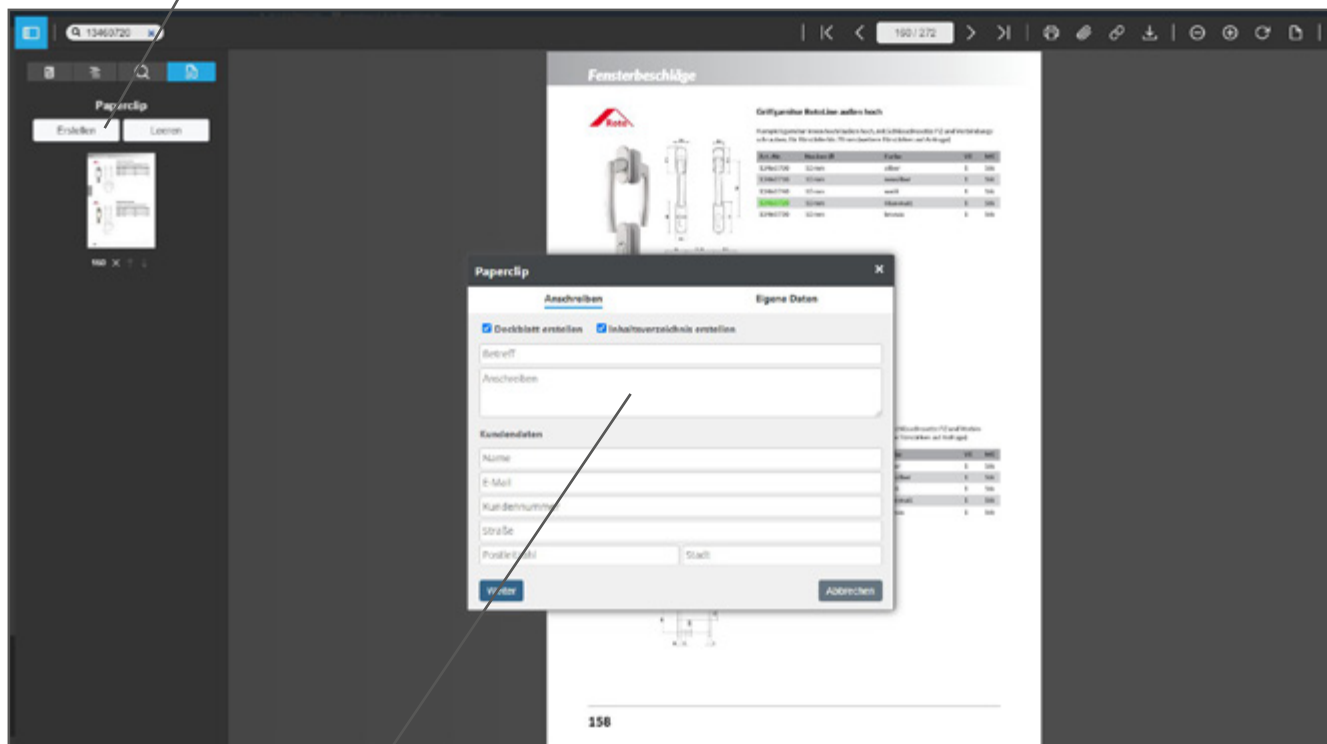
13460720

160 / 272

Paperclip

Erstellen Leeren

160

Fensterbeschläge

Roto

Griffgarnitur RotoLine außen hoch

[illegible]

| Art.-Nr. | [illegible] | Farbe | VE | ME |
|---|---|---|---|---|
| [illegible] | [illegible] | silber | 1 | Stk |
| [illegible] | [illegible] | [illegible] | 1 | Stk |
| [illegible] | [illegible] | weiß | 1 | Stk |
| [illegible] | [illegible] | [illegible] | 1 | Stk |
| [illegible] | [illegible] | braun | 1 | Stk |

Paperclip

Anschreiben

Eigene Daten

Deckblatt erstellen

Inhaltsverzeichnis erstellen

Betreff

Anschreiben

Kundendaten

Name

E-Mail

Kundennummer

Straße

Postleitzahl

Stadt

Weiter

Abbrechen

158